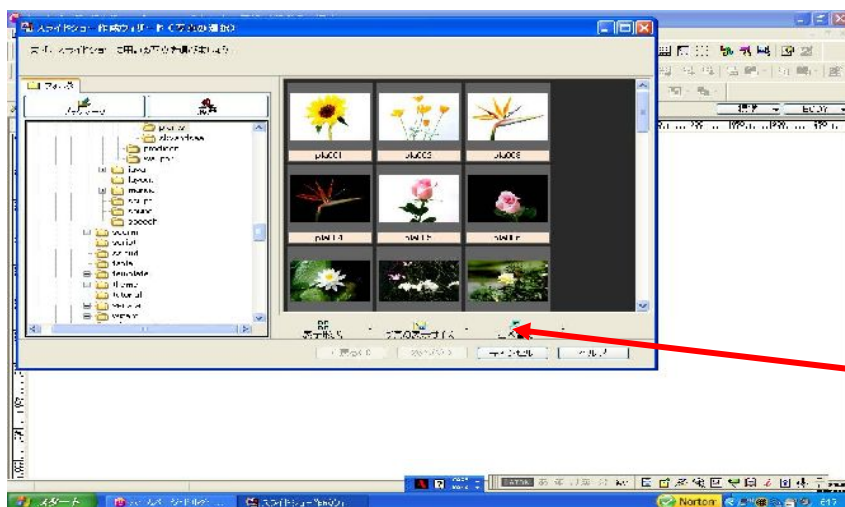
スライドショー作成ウィザード - (写真の追加)

フォルダ

plaza
slowshow
produce
sample
layout
layout
manual
sample
sound
speech
sound
script
sound
tools
template
theme
tutorial
vendor
vendor

pla001
pla003
pla008
pla014
pla015
pla016

Norton

スタート
スライドショー作成ウ...